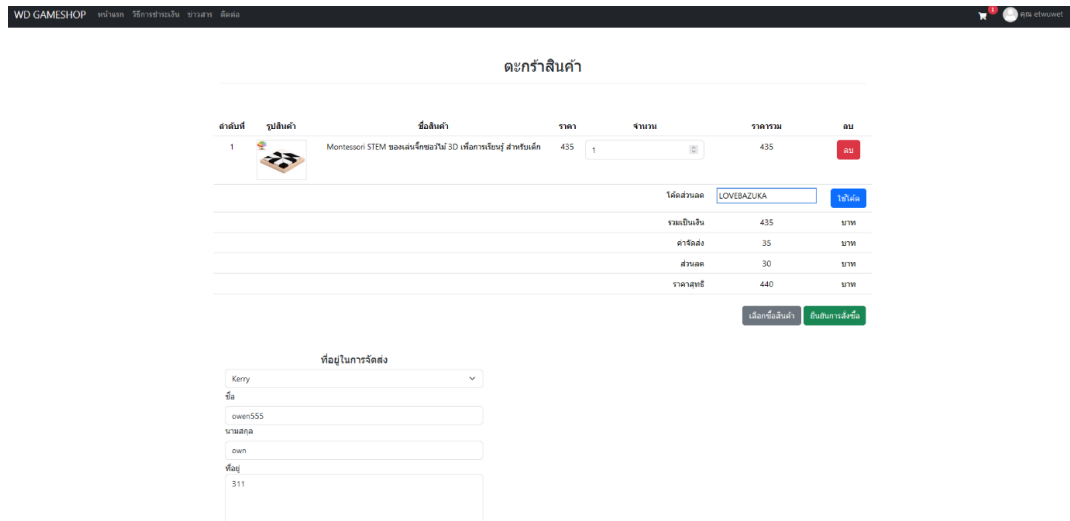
WD GAMESHOP หน้าแรก วิธีการชำระเงิน ข่าวสาร ติดต่อ

1 คุณ etwuwet

ตะกร้าสินค้า

| ลำดับที่ | รูปสินค้า | ชื่อสินค้า | ราคา | จำนวน | ราคารวม | ลบ |
|---|---|---|---|---|---|---|
| 1 | | Montessori STEM ของเล่นจิ๊กซอว์ไม้ 3D เพื่อการเรียนรู้ สำหรับเด็ก | 435 | 1 | 435 | ลบ |

| | | |
|---|---|---|
| โค้ดส่วนลด | LOVEBAZUKA | ใช้โค้ด |
| รวมเป็นเงิน | 435 | บาท |
| ค่าจัดส่ง | 35 | บาท |
| ส่วนลด | 30 | บาท |
| ราคาสุทธิ | 440 | บาท |

เลือกซื้อสินค้า ยืนยันการสั่งซื้อ

ที่อยู่ในการจัดส่ง

Kerry

ชื่อ

owen555

นามสกุล

own

ที่อยู่

311